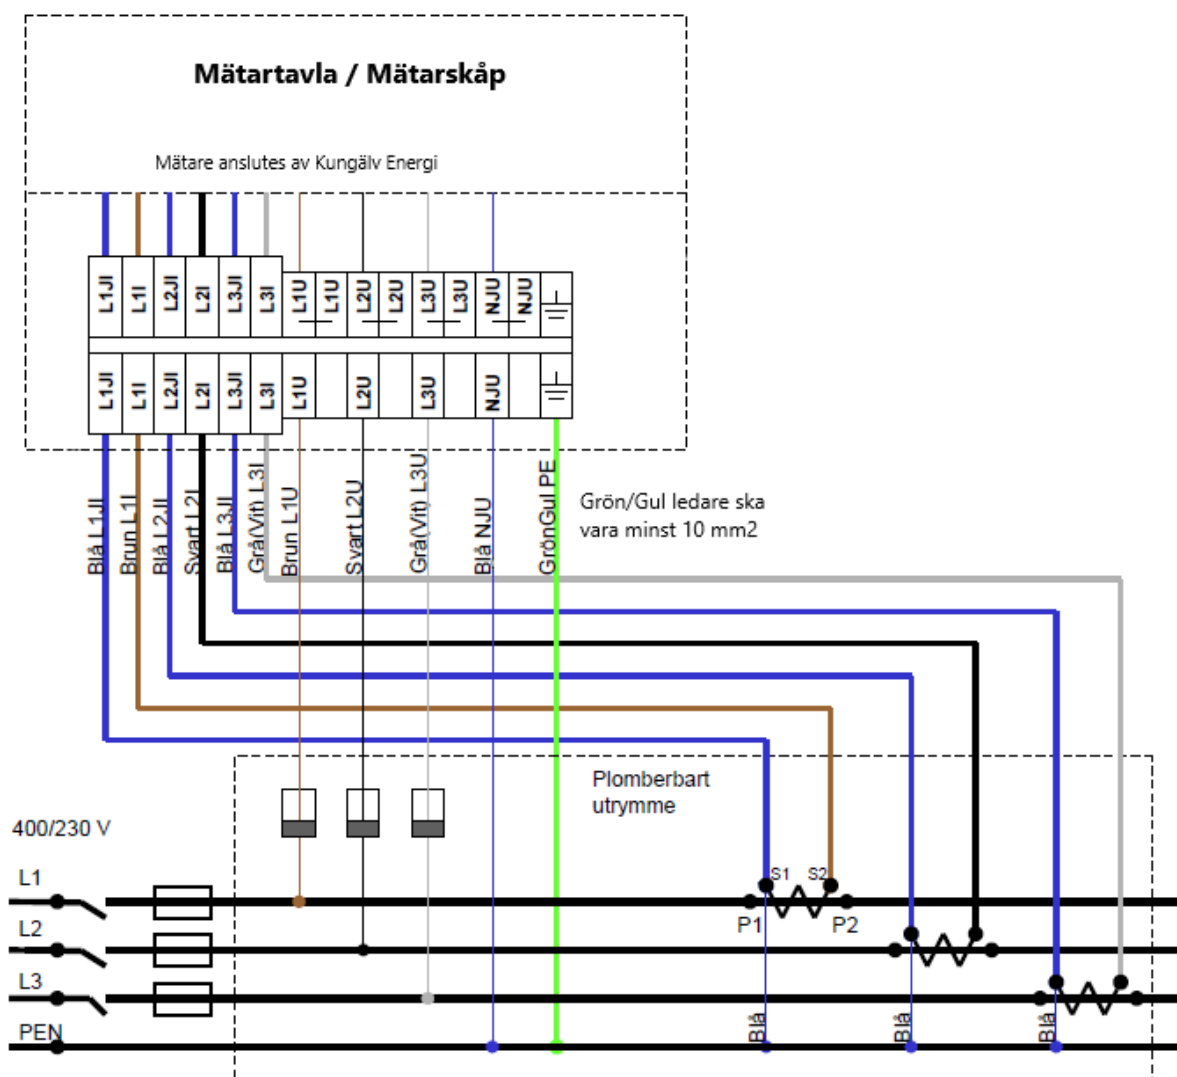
Mätartavla / Mätarskåp

Mätare anslutes av Kungälv Energi

L1Jl
L1l
L2Jl
L2l
L3Jl
L3l
L1U
L1U
L2U
L2U
L3U
L3U
NJU
NJU

L1Jl
L1l
L2Jl
L2l
L3Jl
L3l
L1U
L2U
L3U
NJU

Blå L1Jl
Brun L1l
Blå L2Jl
Svart L2l
Blå L3Jl
Grå(Vit) L3l
Brun L1U
Svart L2U
Grå(Vit) L3U
Blå NJU
GrönGul PE

Grön/Gul ledare ska vara minst 10 mm2

Plomberbart utrymme

400/230 V

L1
L2
L3
PEN

S1
S2
P1
P2

Blå
Blå
Blå